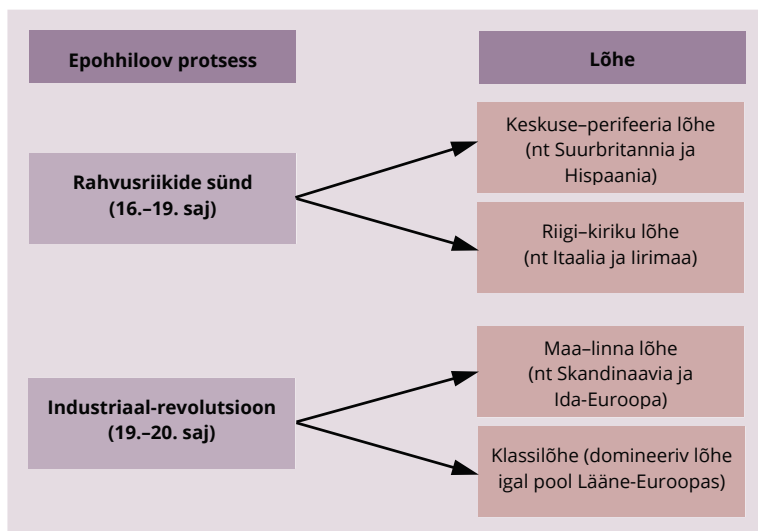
Epohhiloov protsess

Lõhe

Rahvusriikide sünd (16.–19. saj)

Keskuse–perifeeria lõhe (nt Suurbritannia ja Hispaania)

Riigi–kiriku lõhe (nt Itaalia ja Iirimaa)

Industriaal-revolutsioon (19.–20. saj)

Maa–linna lõhe (nt Skandinaavia ja Ida-Euroopa)

Klassilõhe (domineeriv lõhe igal pool Lääne-Euroopas)